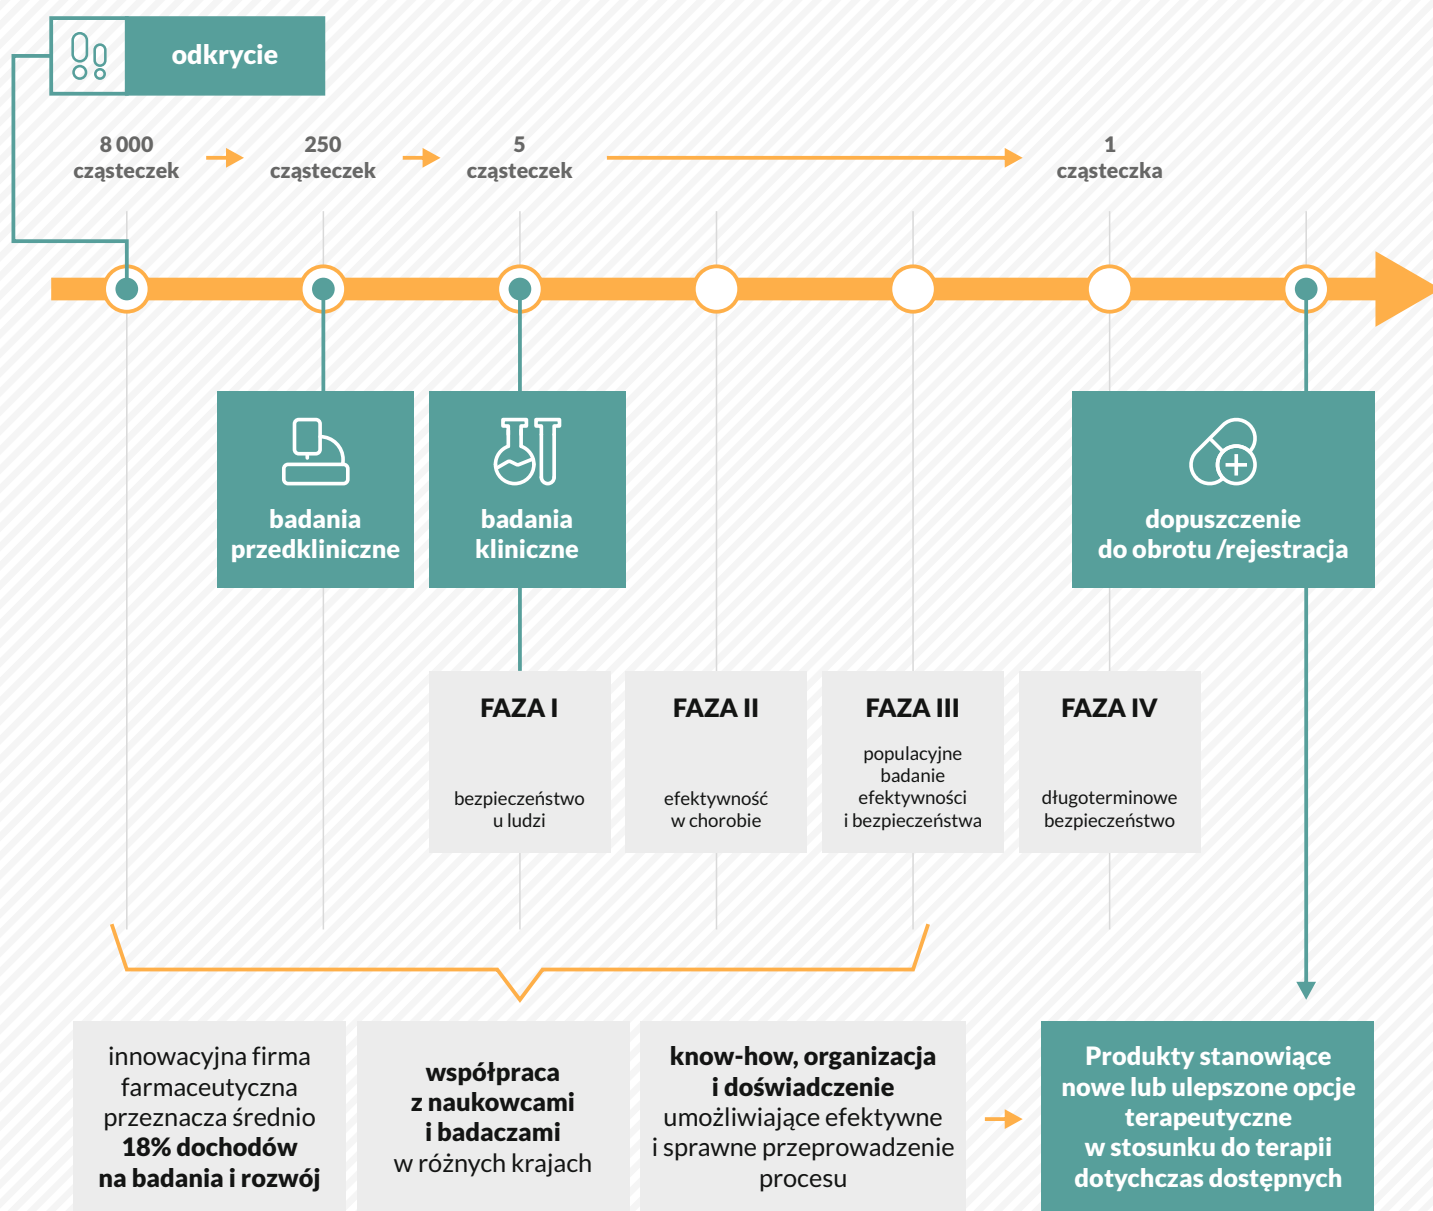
odkrycie

8 000 cząsteczek

250 cząsteczek

5 cząsteczek

1 cząsteczka

badania przedkliniczne

badania kliniczne

dopuszczenie do obrotu /rejestracja

FAZA I

bezpieczeństwo u ludzi

FAZA II

efektywność w chorobie

FAZA III

populacyjne badanie efektywności i bezpieczeństwa

FAZA IV

długoterminowe bezpieczeństwo

innowacyjna firma farmaceutyczna przeznacza średnio **18% dochodów na badania i rozwój**

**współpraca z naukowcami i badaczami** w różnych krajach

**know-how, organizacja i doświadczenie** umożliwiające efektywne i sprawne przeprowadzenie procesu

Produkty stanowiące nowe lub ulepszone opcje terapeutyczne w stosunku do terapii dotychczas dostępnych